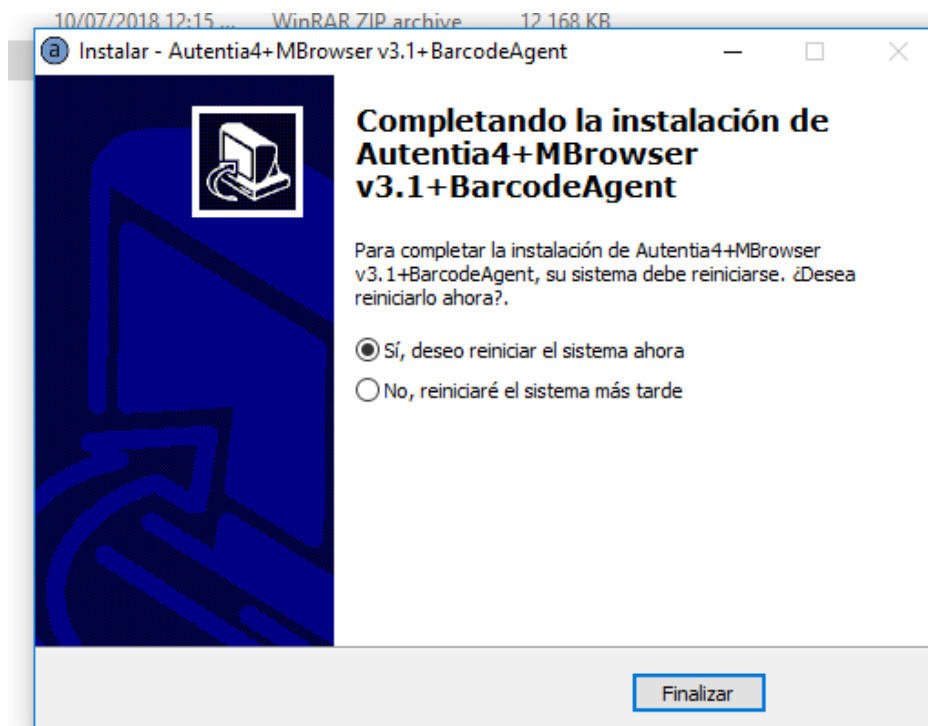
10/07/2018 12:15 ... WinRAR ZIP archive 12 168 KB

a Instalar - Autentia4+MBrowser v3.1+BarcodeAgent

Completando la instalación de Autentia4+MBrowser v3.1+BarcodeAgent

Para completar la instalación de Autentia4+MBrowser v3.1+BarcodeAgent, su sistema debe reiniciarse. ¿Desea reiniciarlo ahora?.

Sí, deseo reiniciar el sistema ahora

No, reiniciaré el sistema más tarde

Finalizar